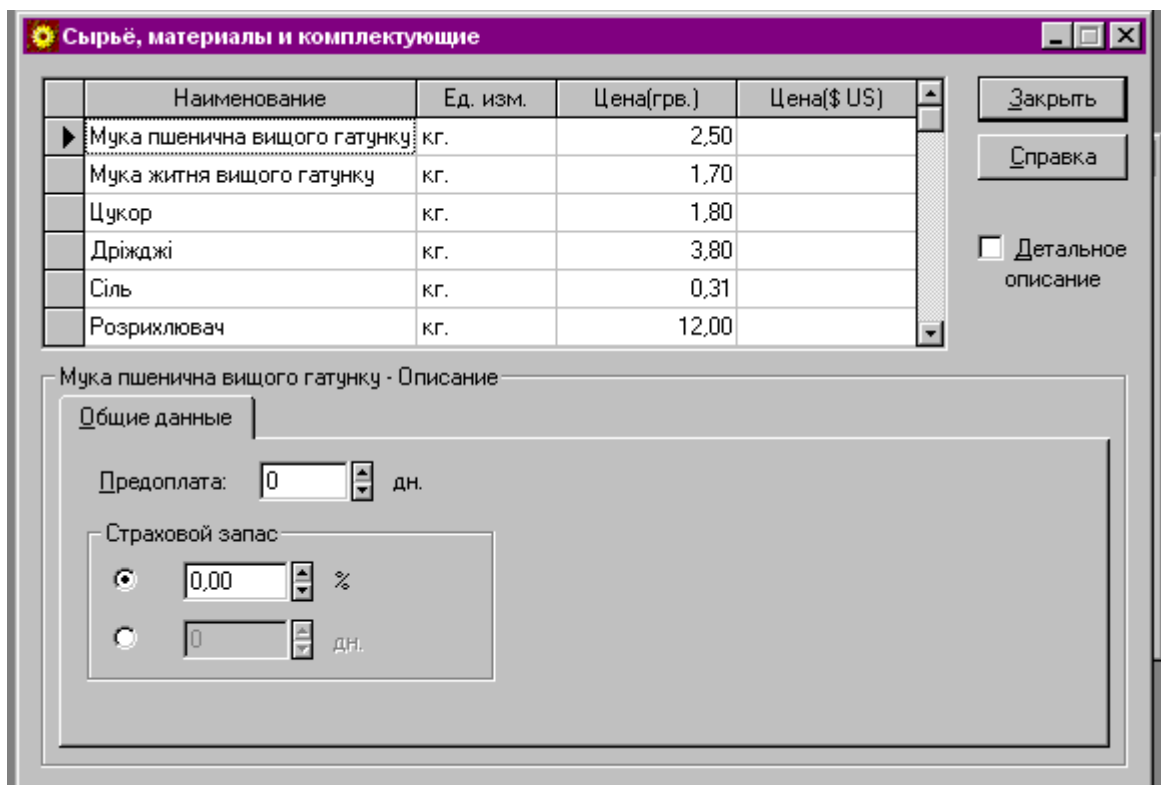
Сырьё, материалы и комплектующие

| Наименование | Ед. изм. | Цена(грв.) | Цена($ US) |
|---|---|---|---|
| Мука пшенична вищого гатунку | кг. | 2,50 | |
| Мука житня вищого гатунку | кг. | 1,70 | |
| Цукор | кг. | 1,80 | |
| Дріжджі | кг. | 3,80 | |
| Сіль | кг. | 0,31 | |
| Розрихлювач | кг. | 12,00 | |

Закрыть

Справка

Детальное описание

Мука пшенична вищого гатунку - Описание

Общие данные

Предоплата: 0 дн.

Страховой запас

0,00 %

0 дн.